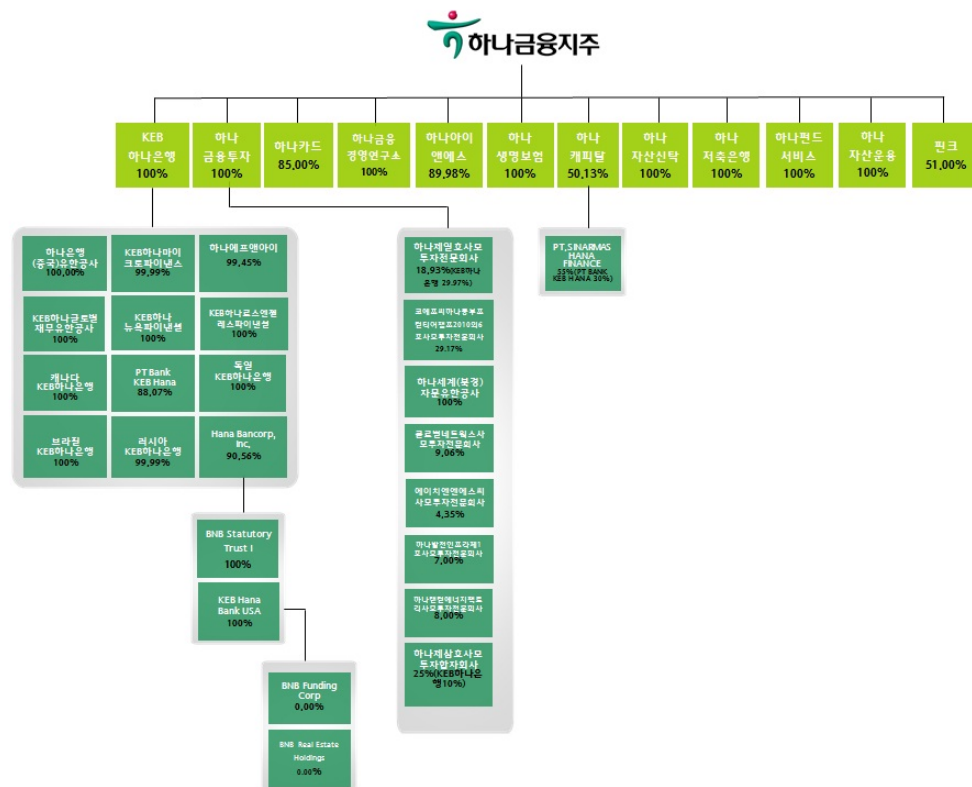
하나금융지주

KEB 하나은행 100%

하나 금융투자 100%

하나카드 85.00%

하나금융 경영연구소 100%

하나아이 앤에스 89.98%

하나 생명보험 100%

하나 캐피탈 50.13%

하나 자산신탁 100%

하나 저축은행 100%

하나펀드 서비스 100%

하나 자산운용 100%

핀크 51.00%

하나은행 (중국)유한공사 100.00%

KEB하나마이크로파이낸스 99.99%

하나에프앤아이 99.45%

KEB하나글로벌 재무유한공사 100%

KEB하나 뉴욕파이낸셜 100%

KEB하나로스앤젤레스파이낸셜 100%

캐나다 KEB하나은행 100%

PT Bank KEB Hana 88.07%

독일 KEB하나은행 100%

브라질 KEB하나은행 100%

러시아 KEB하나은행 99.99%

Hana Bancorp, Inc. 90.56%

BNB Statutory Trust I 100%

KEB Hana Bank USA 100%

BNB Funding Corp 0.00%

BNB Real Estate Holdings 0.00%

하나제일호사모투자전문회사 18.93%(KEB하나은행 29.97%)

코에프씨하나중부프런티어챔프2010의6호사모투자전문회사 29.17%

하나세계(북경)자문유한공사 100%

글로벌네트웍스사모투자전문회사 9.06%

에이치앤엠에스지사모투자전문회사 4.35%

하나발전인프라제1호사모투자전문회사 7.00%

하나랑헌에너지벤트릭사모투자전문회사 8.00%

하나제삼호사모투자합자회사 25%(KEB하나은행10%)

PT.SINARMAS HANA FINANCE 55%(PT BANK KEB HANA 30%)